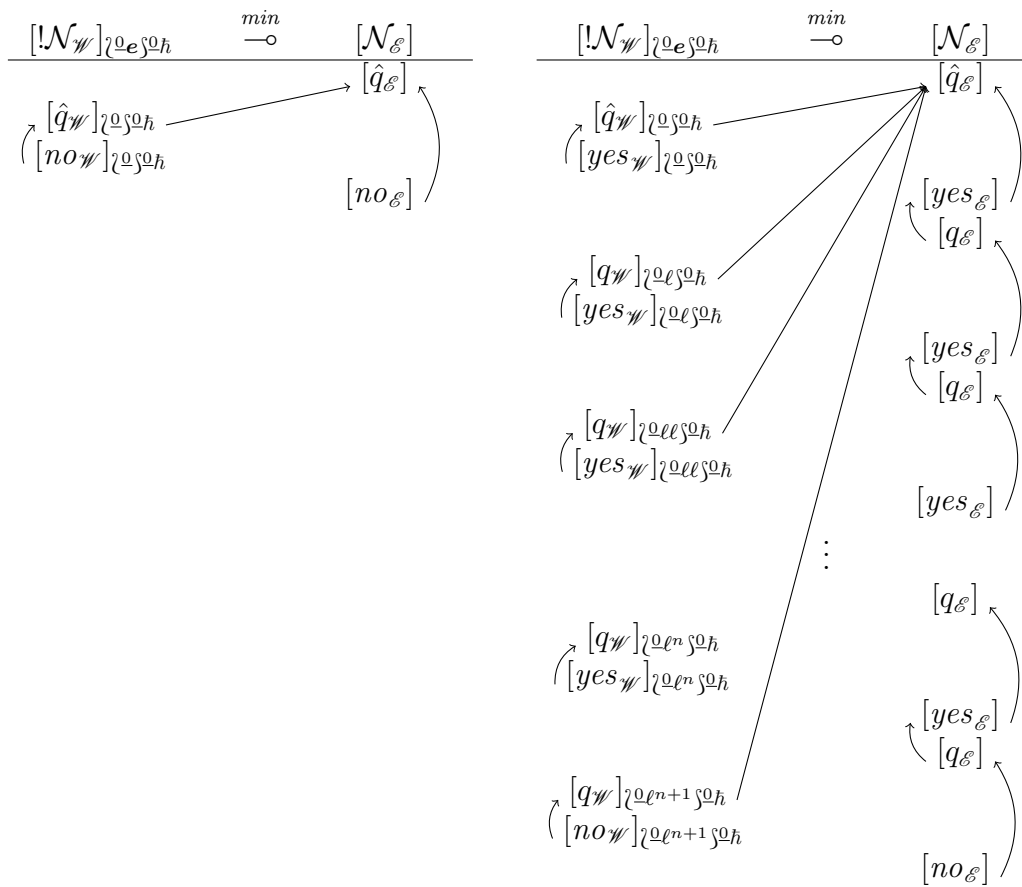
$[!\mathcal{N}_{\mathscr{W}}]_{\wr \underline{0} e \int \underline{0} \hbar}$ $\overset{min}{\multimap}$ $[\mathcal{N}_{\mathscr{E}}]$

$[\hat{q}_{\mathscr{E}}]$

$[\hat{q}_{\mathscr{W}}]_{\wr \underline{0} \int \underline{0} \hbar}$
$[no_{\mathscr{W}}]_{\wr \underline{0} \int \underline{0} \hbar}$

$[no_{\mathscr{E}}]$

$[!\mathcal{N}_{\mathscr{W}}]_{\wr \underline{0} e \int \underline{0} \hbar}$ $\overset{min}{\multimap}$ $[\mathcal{N}_{\mathscr{E}}]$

$[\hat{q}_{\mathscr{E}}]$

$[\hat{q}_{\mathscr{W}}]_{\wr \underline{0} \int \underline{0} \hbar}$
$[yes_{\mathscr{W}}]_{\wr \underline{0} \int \underline{0} \hbar}$

$[yes_{\mathscr{E}}]$
$[q_{\mathscr{E}}]$

$[q_{\mathscr{W}}]_{\wr \underline{0} \ell \int \underline{0} \hbar}$
$[yes_{\mathscr{W}}]_{\wr \underline{0} \ell \int \underline{0} \hbar}$

$[yes_{\mathscr{E}}]$
$[q_{\mathscr{E}}]$

$[q_{\mathscr{W}}]_{\wr \underline{0} \ell\ell \int \underline{0} \hbar}$
$[yes_{\mathscr{W}}]_{\wr \underline{0} \ell\ell \int \underline{0} \hbar}$

$[yes_{\mathscr{E}}]$

$\vdots$

$[q_{\mathscr{E}}]$

$[q_{\mathscr{W}}]_{\wr \underline{0} \ell^n \int \underline{0} \hbar}$
$[yes_{\mathscr{W}}]_{\wr \underline{0} \ell^n \int \underline{0} \hbar}$

$[yes_{\mathscr{E}}]$
$[q_{\mathscr{E}}]$

$[q_{\mathscr{W}}]_{\wr \underline{0} \ell^{n+1} \int \underline{0} \hbar}$
$[no_{\mathscr{W}}]_{\wr \underline{0} \ell^{n+1} \int \underline{0} \hbar}$

$[no_{\mathscr{E}}]$